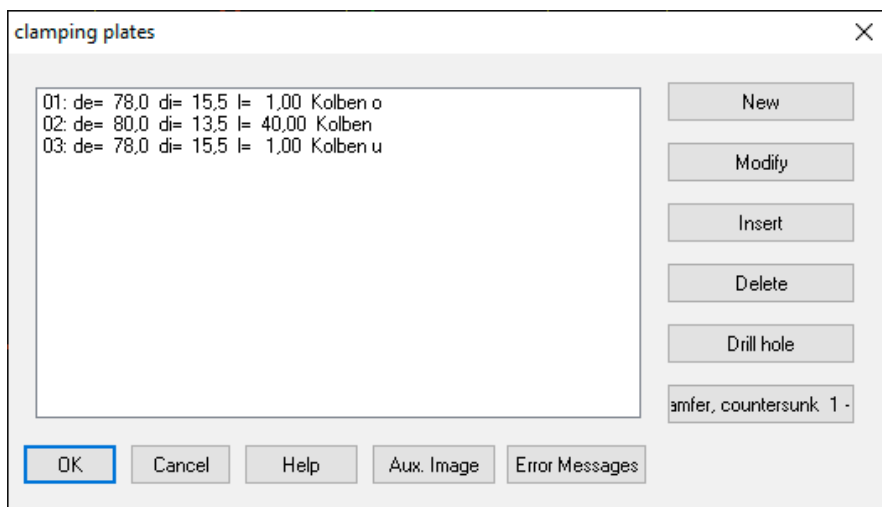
clamping plates

×

01: de= 78,0 di= 15,5 l= 1,00 Kolben o
02: de= 80,0 di= 13,5 l= 40,00 Kolben
03: de= 78,0 di= 15,5 l= 1,00 Kolben u

New

Modify

Insert

Delete

Drill hole

amfer, countersunk 1 -

OK

Cancel

Help

Aux. Image

Error Messages